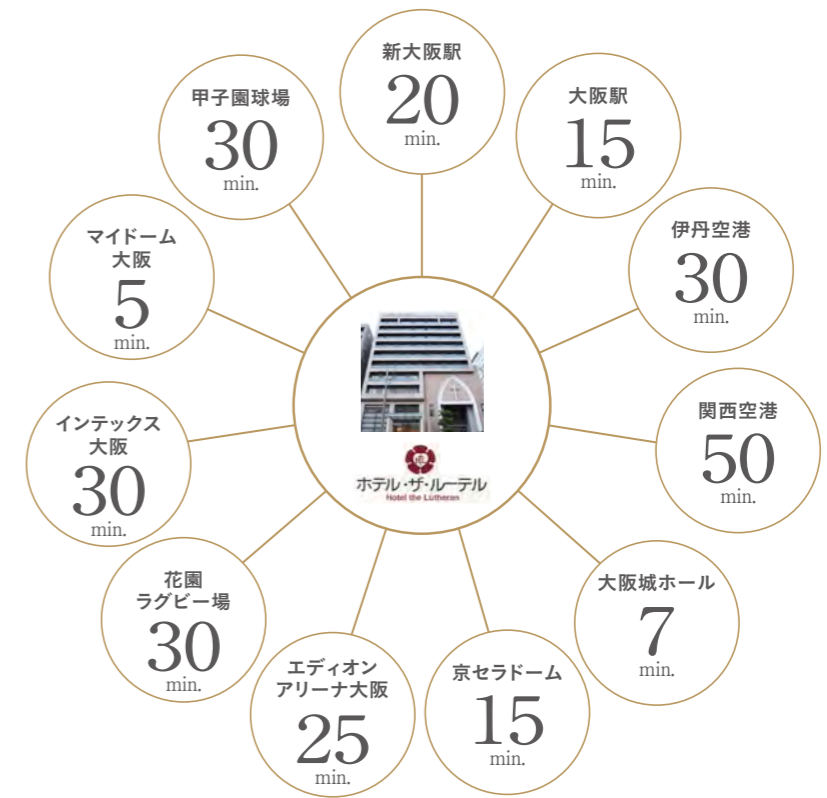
新大阪駅
20
min.

大阪駅
15
min.

伊丹空港
30
min.

関西空港
50
min.

大阪城ホール
7
min.

京セラドーム
15
min.

エディオン
アリーナ大阪
25
min.

花園
ラグビー場
30
min.

インテックス
大阪
30
min.

マイドーム
大阪
5
min.

甲子園球場
30
min.

ホテル・ザ・ルーテル
Hotel the Lutheran